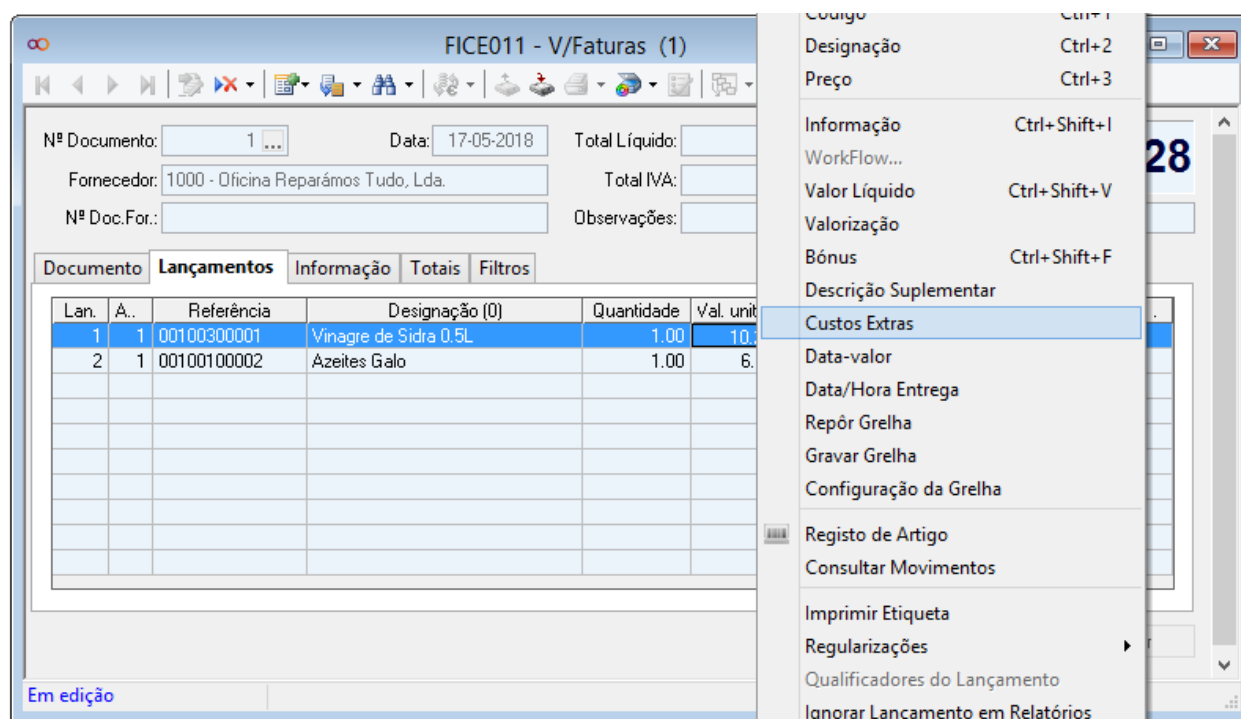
FICE011 - V/Faturas (1)

Nº Documento: 1 ...
Data: 17-05-2018
Total Líquido:
Fornecedor: 1000 - Oficina Reparámos Tudo, Lda.
Total IVA:
Nº Doc.For.:
Observações:
28

Documento | Lançamentos | Informação | Totais | Filtros

| Lan. | A.. | Referência | Designação (0) | Quantidade | Val. unit |
|---|---|---|---|---|---|
| 1 | 1 | 00100300001 | Vinagre de Sidra 0.5L | 1.00 | 10. |
| 2 | 1 | 00100100002 | Azeites Galo | 1.00 | 6. |

Em edição

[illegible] Ctrl+1
Designação Ctrl+2
Preço Ctrl+3
Informação Ctrl+Shift+I
WorkFlow...
Valor Líquido Ctrl+Shift+V
Valorização
Bónus Ctrl+Shift+F
Descrição Suplementar
Custos Extras
Data-valor
Data/Hora Entrega
Repôr Grelha
Gravar Grelha
Configuração da Grelha
Registo de Artigo
Consultar Movimentos
Imprimir Etiqueta
Regularizações
Qualificadores do Lançamento
Ignorar Lançamento em Relatórios